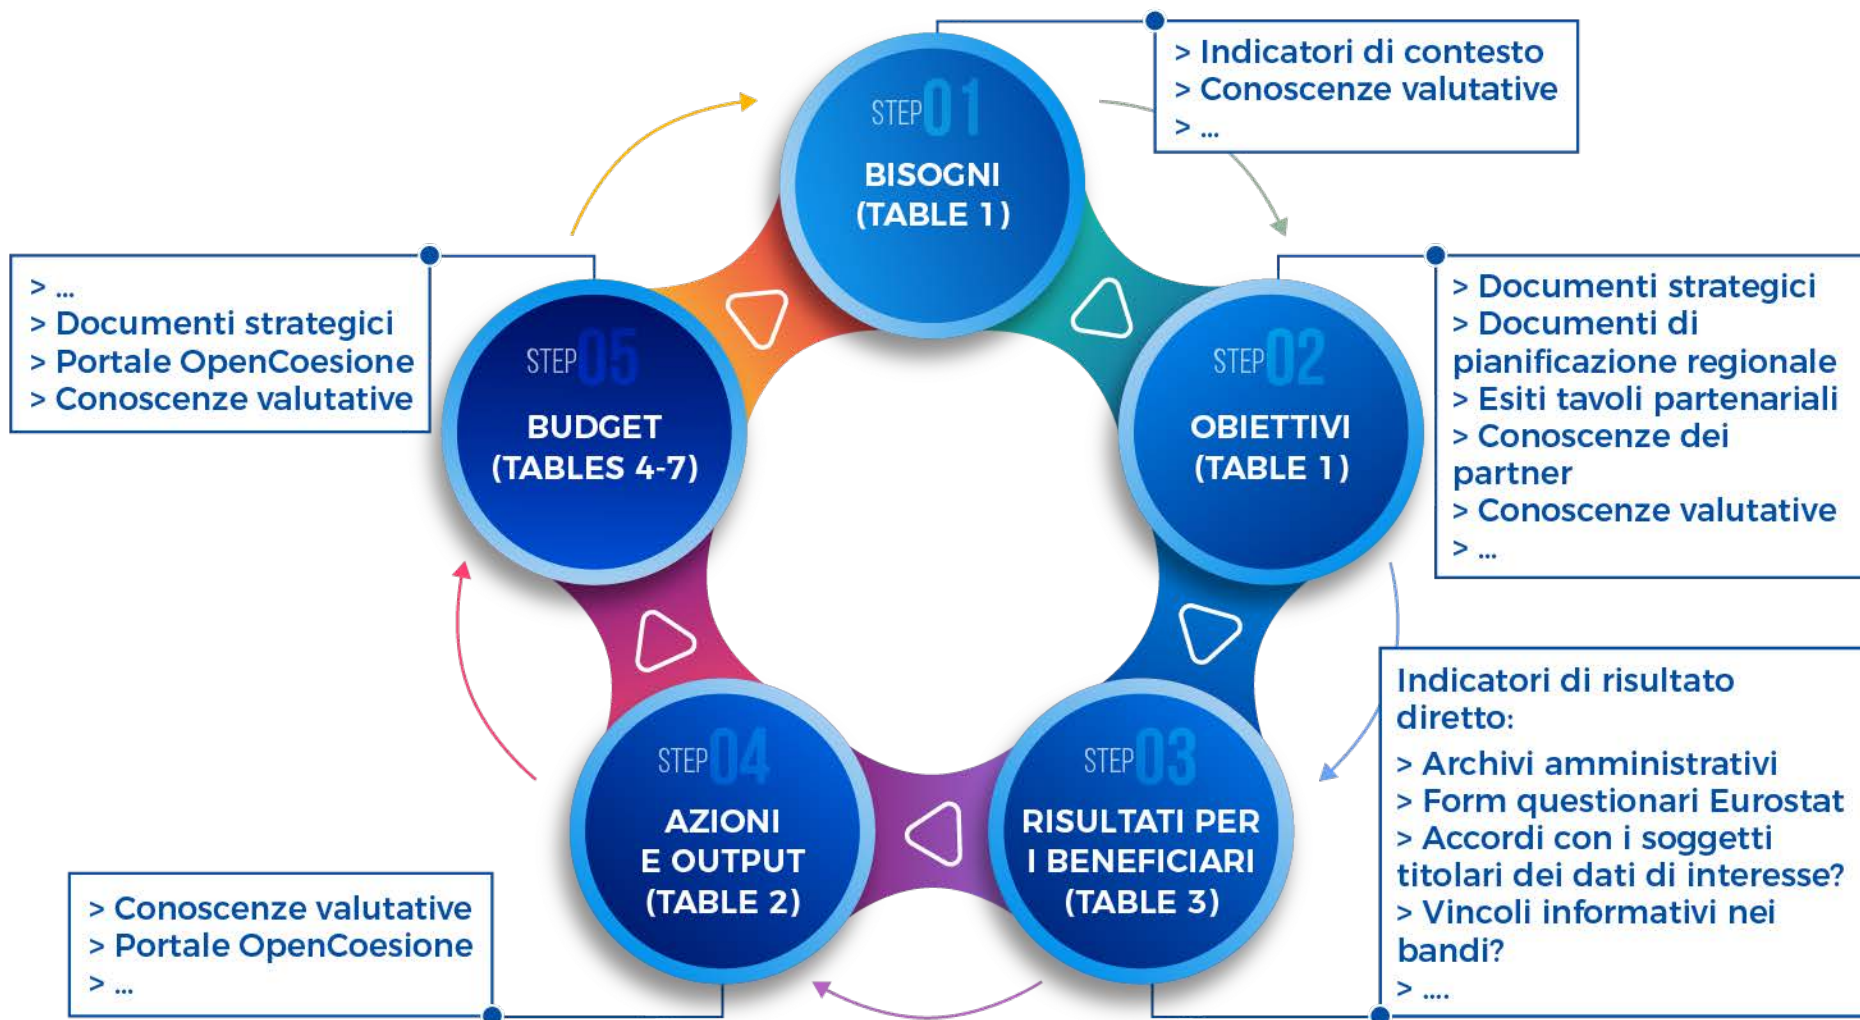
> Indicatori di contesto
> Conoscenze valutative
> ...

STEP 01
BISOGNI
(TABLE 1)

> ...
> Documenti strategici
> Portale OpenCoesione
> Conoscenze valutative

STEP 05
BUDGET
(TABLES 4-7)

STEP 02
OBIETTIVI
(TABLE 1)

> Documenti strategici
> Documenti di pianificazione regionale
> Esiti tavoli partenariali
> Conoscenze dei partner
> Conoscenze valutative
> ...

Indicatori di risultato diretto:
> Archivi amministrativi
> Form questionari Eurostat
> Accordi con i soggetti titolari dei dati di interesse?
> Vincoli informativi nei bandi?
> ....

STEP 03
RISULTATI PER I BENEFICIARI
(TABLE 3)

STEP 04
AZIONI
E OUTPUT
(TABLE 2)

> Conoscenze valutative
> Portale OpenCoesione
> ...